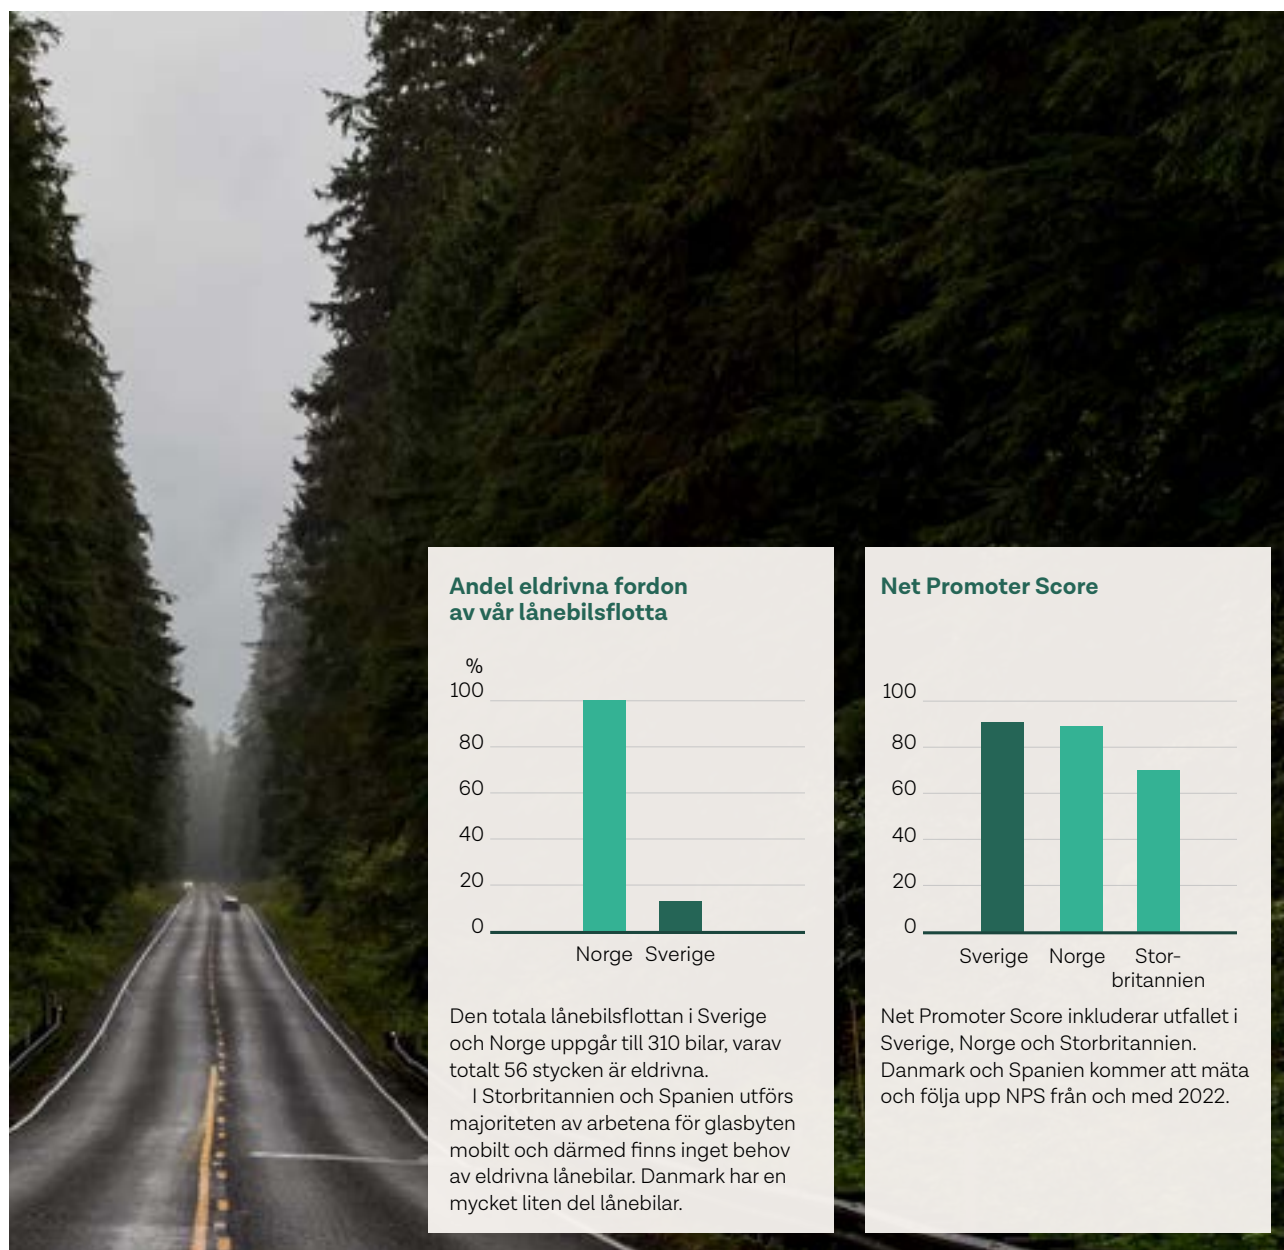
Andel eldrivna fordon av vår lånebilsflotta

%
100
80
60
40
20
0
Norge Sverige

Den totala lånebilsflottan i Sverige och Norge uppgår till 310 bilar, varav totalt 56 stycken är eldrivna.

I Storbritannien och Spanien utförs majoriteten av arbetena för glasbyten mobilt och därmed finns inget behov av eldrivna lånebilar. Danmark har en mycket liten del lånebilar.

Net Promoter Score

100
80
60
40
20
0
Sverige Norge Storbritannien

Net Promoter Score inkluderar utfallet i Sverige, Norge och Storbritannien. Danmark och Spanien kommer att mäta och följa upp NPS från och med 2022.